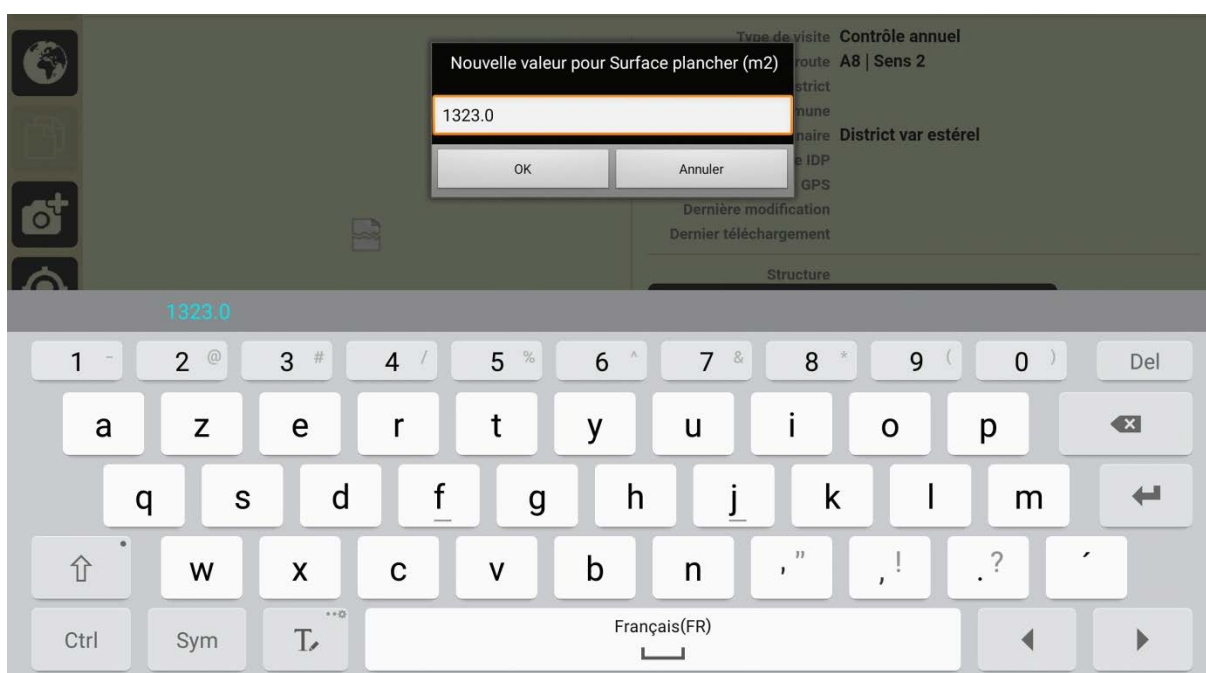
Type de visite Contrôle annuel
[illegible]route A8 | Sens 2
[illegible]strict
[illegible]une
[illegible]naire District var estérel
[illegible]e IDP
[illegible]GPS
Dernière modification
Dernier téléchargement
Structure

Nouvelle valeur pour Surface plancher (m2)

1323.0

OK | Annuler

1323.0

1 - 2 @ 3 # 4 / 5 % 6 ^ 7 & 8 * 9 ( 0 ) Del
a z e r t y u i o p
q s d f g h j k l m
w x c v b n , " , ! . ? ´
Ctrl Sym T Français(FR)